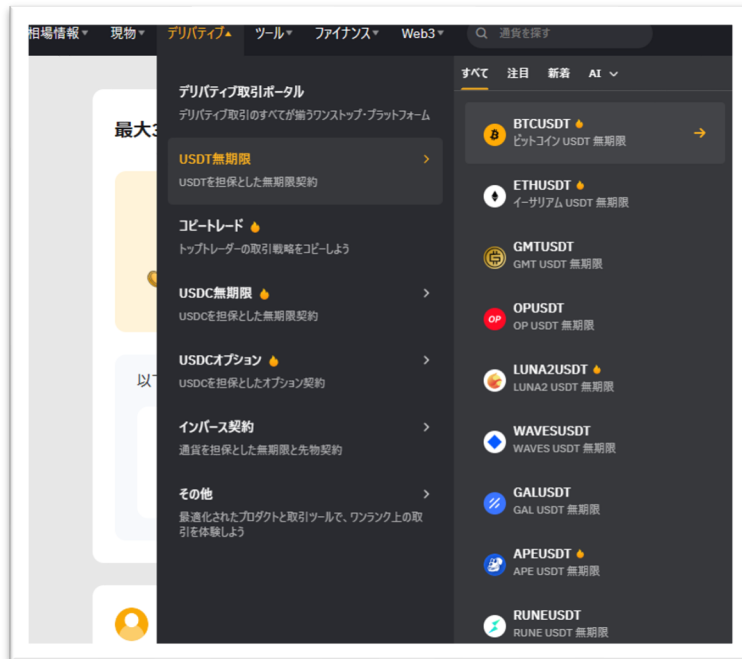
相場情報 現物 デリバティブ ツール ファイナンス Web3 通貨を探す

最大3

以下

デリバティブ取引ポータル
デリバティブ取引のすべてが揃うワンストップ・プラットフォーム

USDT無期限
USDTを担保とした無期限契約

コピートレード
トップトレーダーの取引戦略をコピーしよう

USDC無期限
USDCを担保とした無期限契約

USDCオプション
USDCを担保としたオプション契約

インバース契約
通貨を担保とした無期限と先物契約

その他
最適化されたプロダクトと取引ツールで、ワンランク上の取引を体験しよう

すべて 注目 新着 AI

BTCUSDT
ビットコイン USDT 無期限

ETHUSDT
イーサリアム USDT 無期限

GMTUSDT
GMT USDT 無期限

OP
OPUSDT
OP USDT 無期限

LUNA2USDT
LUNA2 USDT 無期限

WAVESUSDT
WAVES USDT 無期限

GALUSDT
GAL USDT 無期限

APEUSDT
APE USDT 無期限

RUNEUSDT
RUNE USDT 無期限